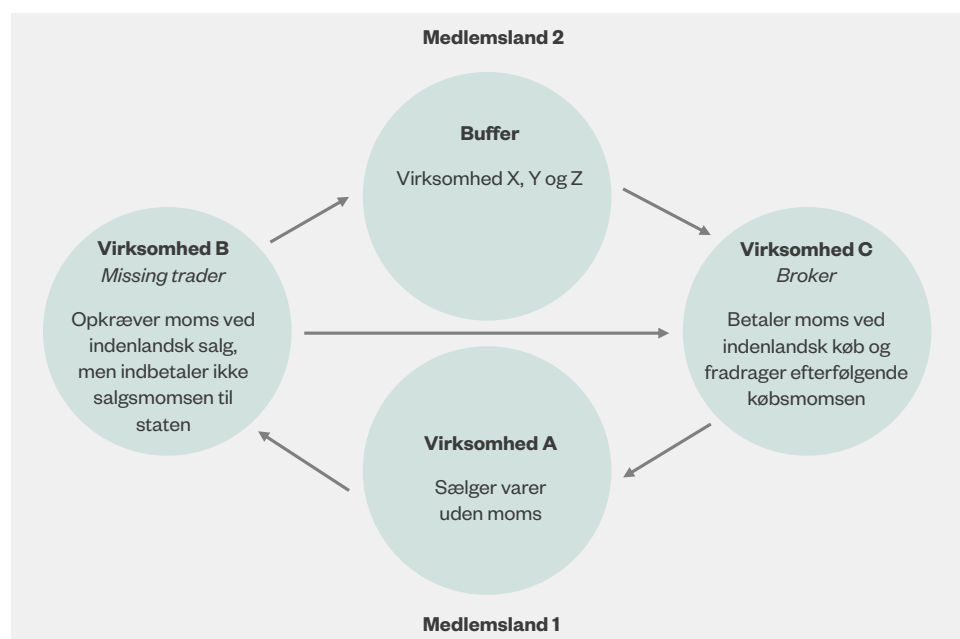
**Medlemsland 2**

**Buffer**

Virksomhed X, Y og Z

**Virksomhed B**
*Missing trader*

Opkræver moms ved indenlandsk salg, men indbetaler ikke salgsmomsen til staten

**Virksomhed C**
*Broker*

Betaler moms ved indenlandsk køb og fradrager efterfølgende købsmomsen

**Virksomhed A**

Sælger varer uden moms

**Medlemsland 1**